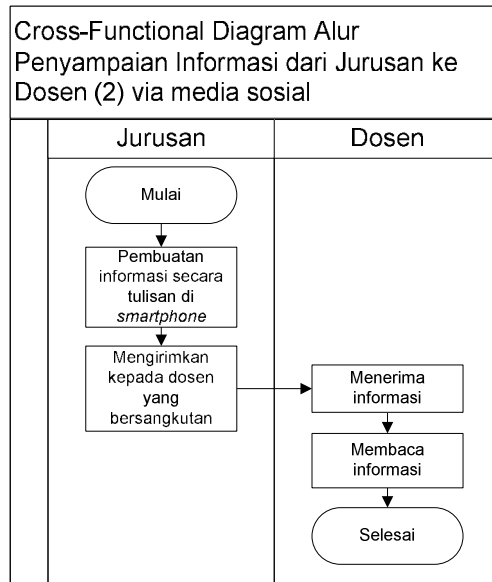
Cross-Functional Diagram Alur Penyampaian Informasi dari Jurusan ke Dosen (2) via media sosial

Jurusan

Dosen

Mulai

Pembuatan informasi secara tulisan di *smartphone*

Mengirimkan kepada dosen yang bersangkutan

Menerima informasi

Membaca informasi

Selesai